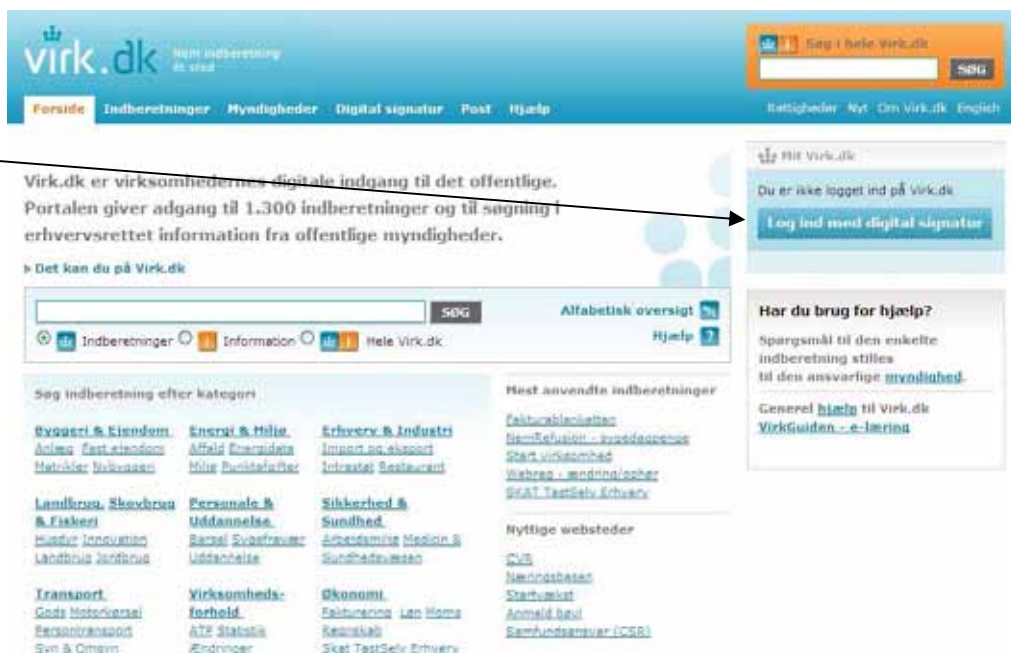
virk.dk Nem indberetning ét sted

Søg i hele Virk.dk
SØG

Forside Indberetninger Myndigheder Digital signatur Post Hjælp

Rettigheder Nyt Om Virk.dk English

Virk.dk er virksomhedernes digitale indgang til det offentlige. Portalen giver adgang til 1.300 indberetninger og til søgning i erhvervsrettet information fra offentlige myndigheder.

Det kan du på Virk.dk

SØG
Alfabetisk oversigt
Hjælp
Indberetninger Information Hele Virk.dk

Søg indberetning efter kategori

Byggeri & Ejendom
Anlæg Fast ejendom
Matrikler Nybyggeri

Energi & Miljø
Affald Energidata
Miljø Punktafgifter

Erhverv & Industri
Import og eksport
Intrastat Restaurant

Landbrug, Skovbrug & Fiskeri
Husdyr Innovation
Landbrug Jordbrug

Personale & Uddannelse
Barsel Sygefravær
Uddannelse

Sikkerhed & Sundhed
Arbejdsmiljø Medicin &
Sundhedsvæsen

Transport
Gods Motorkørsel
Persontransport
Syn & Omsyn

Virksomhedsforhold
ATP Statistik
Ændringer

Økonomi
Fakturering Løn Moms
Regnskab
Skat TastSelv Erhverv

Mest anvendte indberetninger
Fakturablanketten
NemRefusion - sygedagpenge
Start virksomhed
Webreg - sending/opher
SKAT TastSelv Erhverv

Nyttige websteder
CVR
Næringsbasen
Startvækst
Anmeld bøvl
Samfundsansvar (CSR)

Mit Virk.dk
Du er ikke logget ind på Virk.dk
Log ind med digital signatur

Har du brug for hjælp?
Spørgsmål til den enkelte indberetning stilles til den ansvarlige myndighed.
Generel hjælp til Virk.dk
VirkGuiden - e-læring